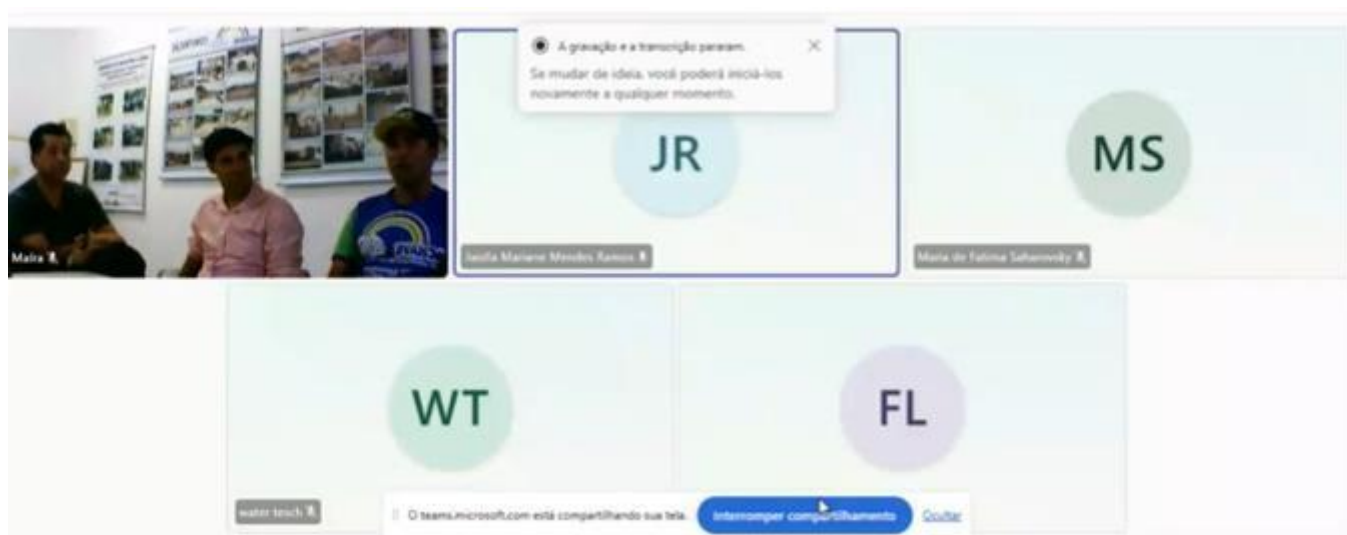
A gravação e a transcrição pararam.

Se mudar de ideia, você poderá iniciá-los novamente a qualquer momento.

Maira

JR

Jasila Mariane Mendes Ramos

MS

Maria de Fatima Saharovsky

WT

water tesch

FL

O teams.microsoft.com está compartilhando sua tela.

Interromper compartilhamento

Ocultar